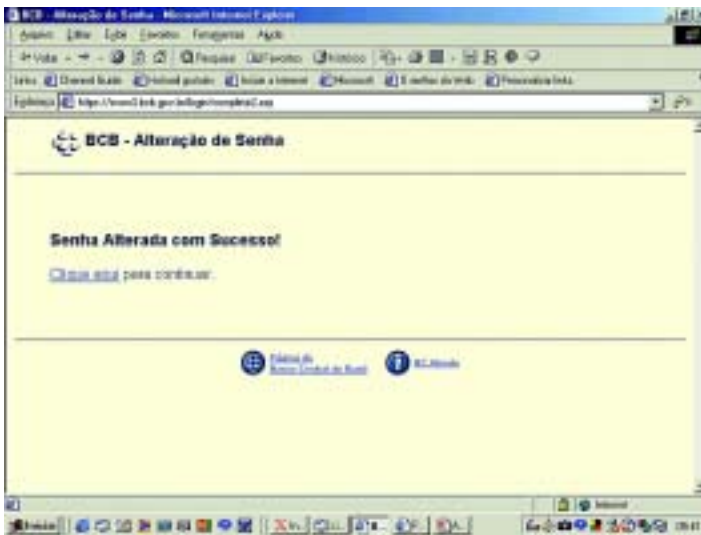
BCB - Alteração de Senha - Microsoft Internet Explorer

Arquivo Editar Exibir Favoritos Ferramentas Ajuda

Voltar Pesquisar Favoritos Histórico

Links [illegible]

Endereço https://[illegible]

BCB - Alteração de Senha

Senha Alterada com Sucesso!

Clique aqui para continuar.

Página do Banco Central do Brasil

BC Atende

Internet

Iniciar